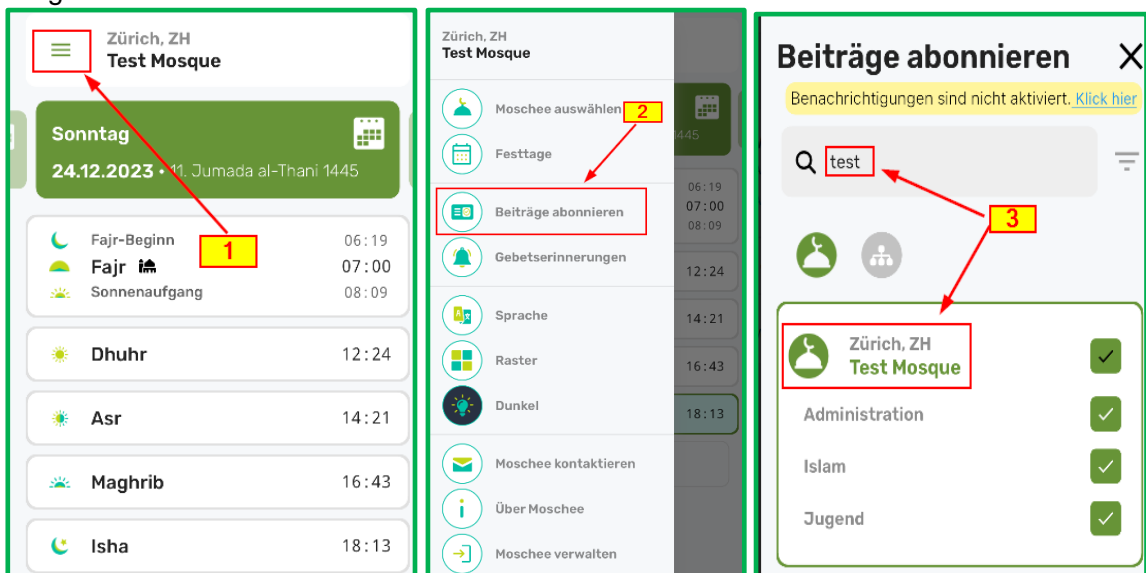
Zürich, ZH
Test Mosque

Sonntag
24.12.2023 • 11. Jumada al-Thani 1445

1

Fajr-Beginn 06:19
Fajr 07:00
Sonnenaufgang 08:09

Dhuhr 12:24

Asr 14:21

Maghrib 16:43

Isha 18:13

Zürich, ZH
Test Mosque

Moschee auswählen
2
Festtage
Beiträge abonnieren
Gebetserinnerungen
Sprache
Raster
Dunkel
Moschee kontaktieren
Über Moschee
Moschee verwalten

06:19
07:00
08:09
12:24
14:21
16:43
18:13

Beiträge abonnieren

Benachrichtigungen sind nicht aktiviert. Klick hier

test

3

Zürich, ZH
Test Mosque

Administration

Islam

Jugend